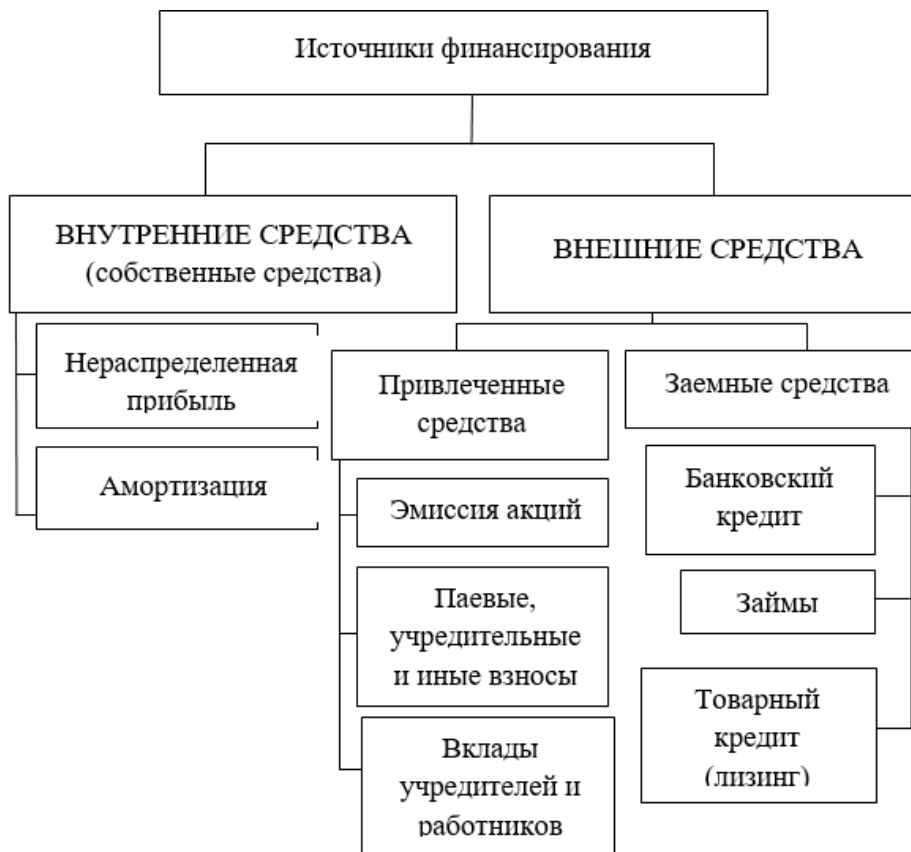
Источники финансирования

ВНУТРЕННИЕ СРЕДСТВА (собственные средства)

ВНЕШНИЕ СРЕДСТВА

Нераспределенная прибыль

Амортизация

Привлеченные средства

Заемные средства

Эмиссия акций

Паевые, учредительные и иные взносы

Вклады учредителей и работников

Банковский кредит

Займы

Товарный кредит (лизинг)